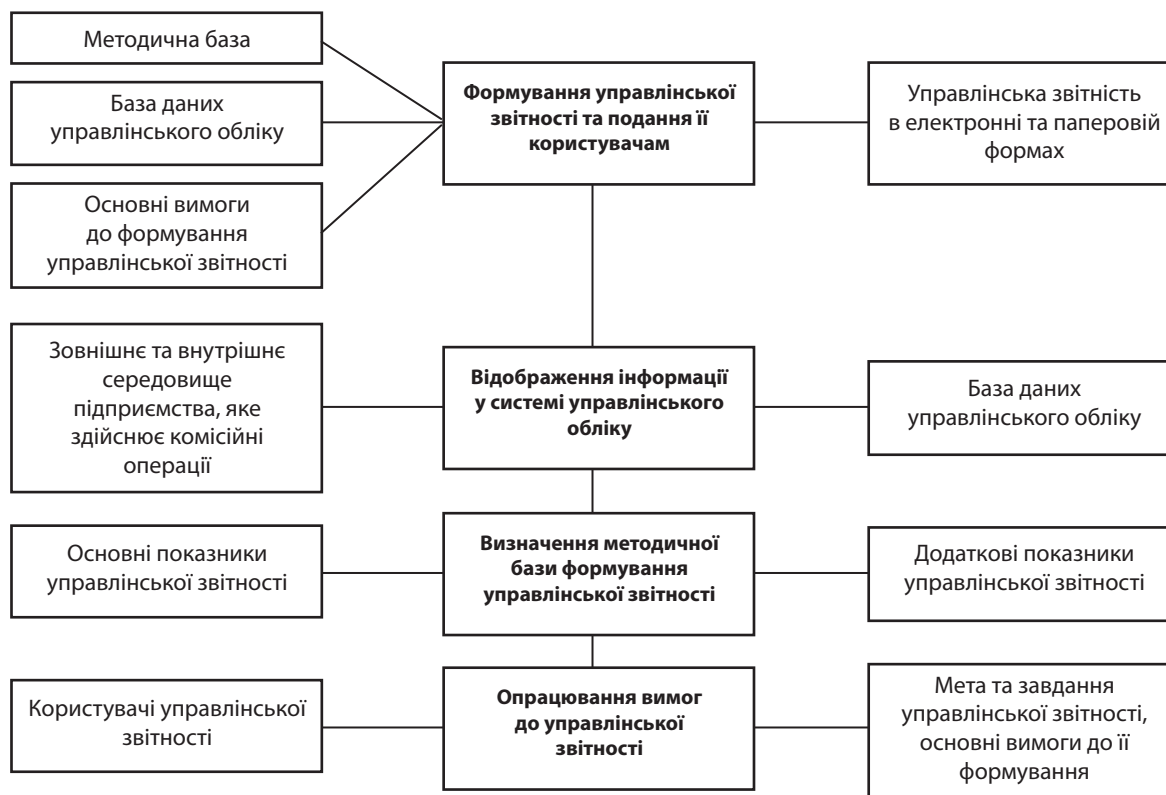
Методична база

База даних управлінського обліку

Основні вимоги до формування управлінської звітності

**Формування управлінської звітності та подання її користувачам**

Управлінська звітність в електронні та паперовій формах

Зовнішнє та внутрішнє середовище підприємства, яке здійснює комісійні операції

**Відображення інформації у системі управлінського обліку**

База даних управлінського обліку

Основні показники управлінської звітності

**Визначення методичної бази формування управлінської звітності**

Додаткові показники управлінської звітності

Користувачі управлінської звітності

**Опрацювання вимог до управлінської звітності**

Мета та завдання управлінської звітності, основні вимоги до її формування